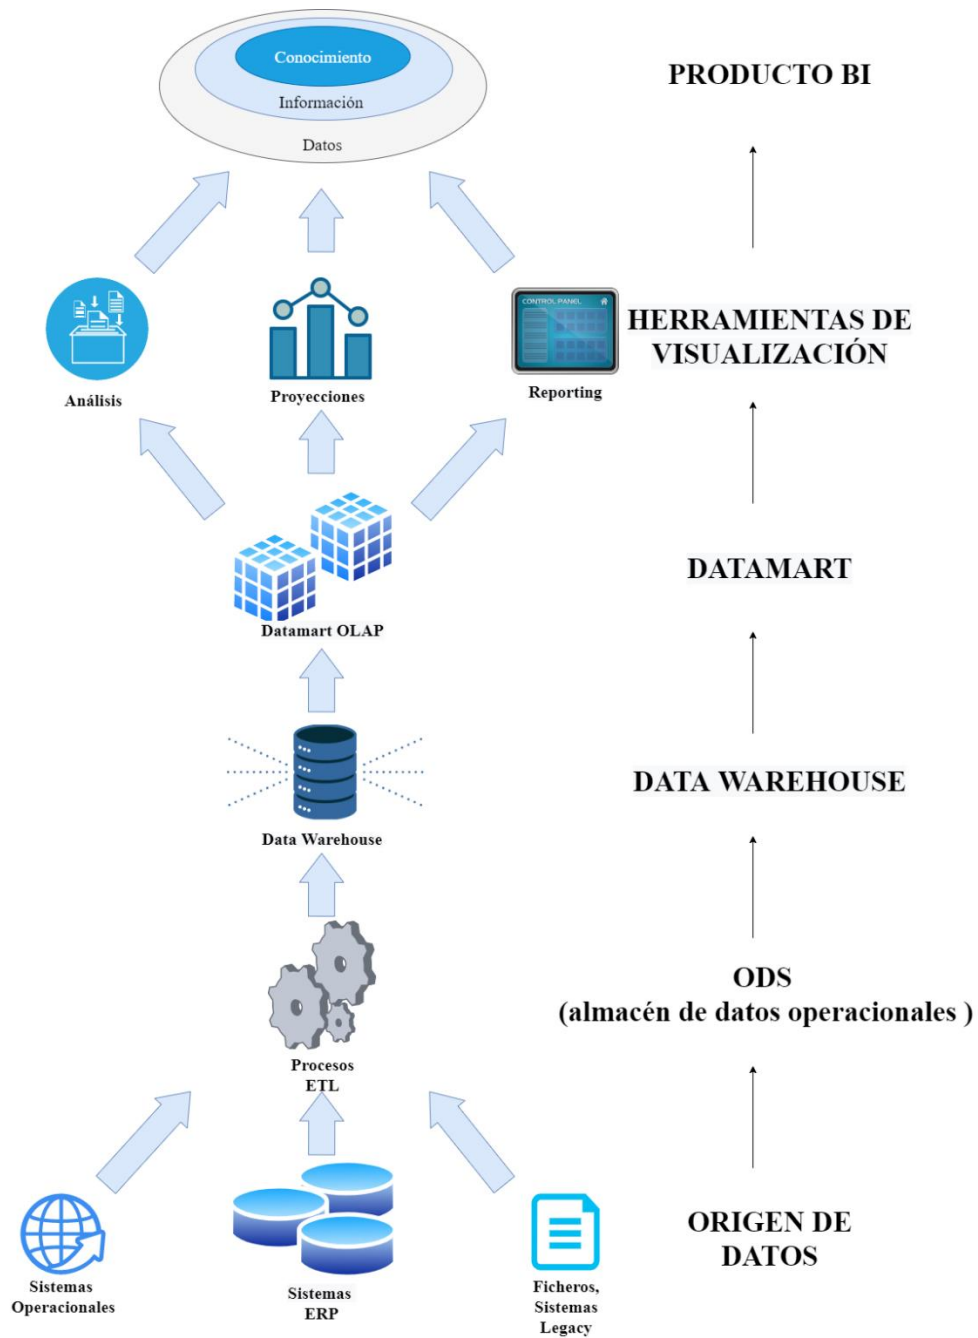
Conocimiento

Información

Datos

PRODUCTO BI

Análisis

Proyecciones

CONTROL PANEL

Reporting

HERRAMIENTAS DE VISUALIZACIÓN

Datamart OLAP

DATAMART

Data Warehouse

DATA WAREHOUSE

Procesos ETL

ODS
(almacén de datos operacionales )

Sistemas Operacionales

Sistemas ERP

Ficheros, Sistemas Legacy

ORIGEN DE DATOS